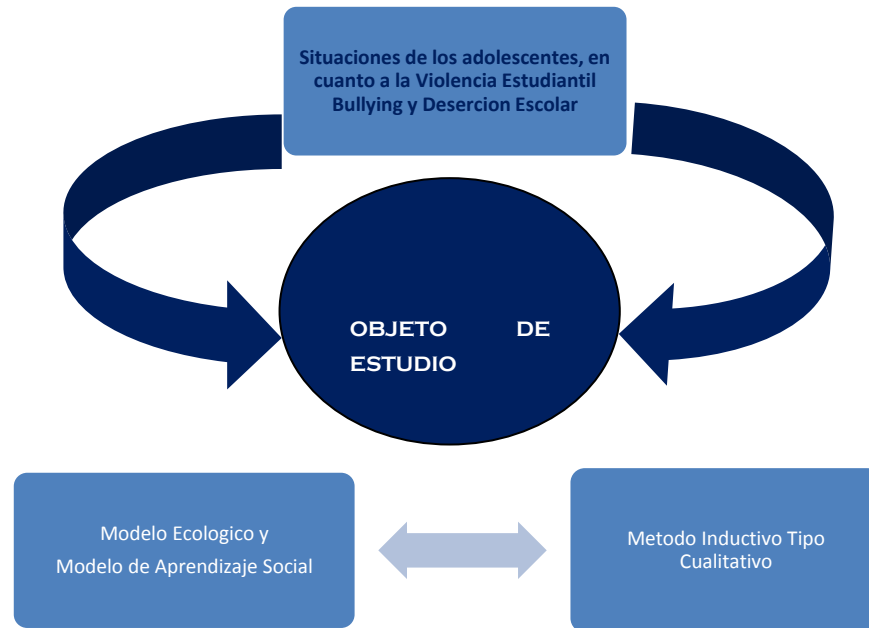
Situaciones de los adolescentes, en cuanto a la Violencia Estudiantil Bullying y Desercion Escolar

OBJETO DE ESTUDIO

Modelo Ecologico y
Modelo de Aprendizaje Social

Metodo Inductivo Tipo Cualitativo